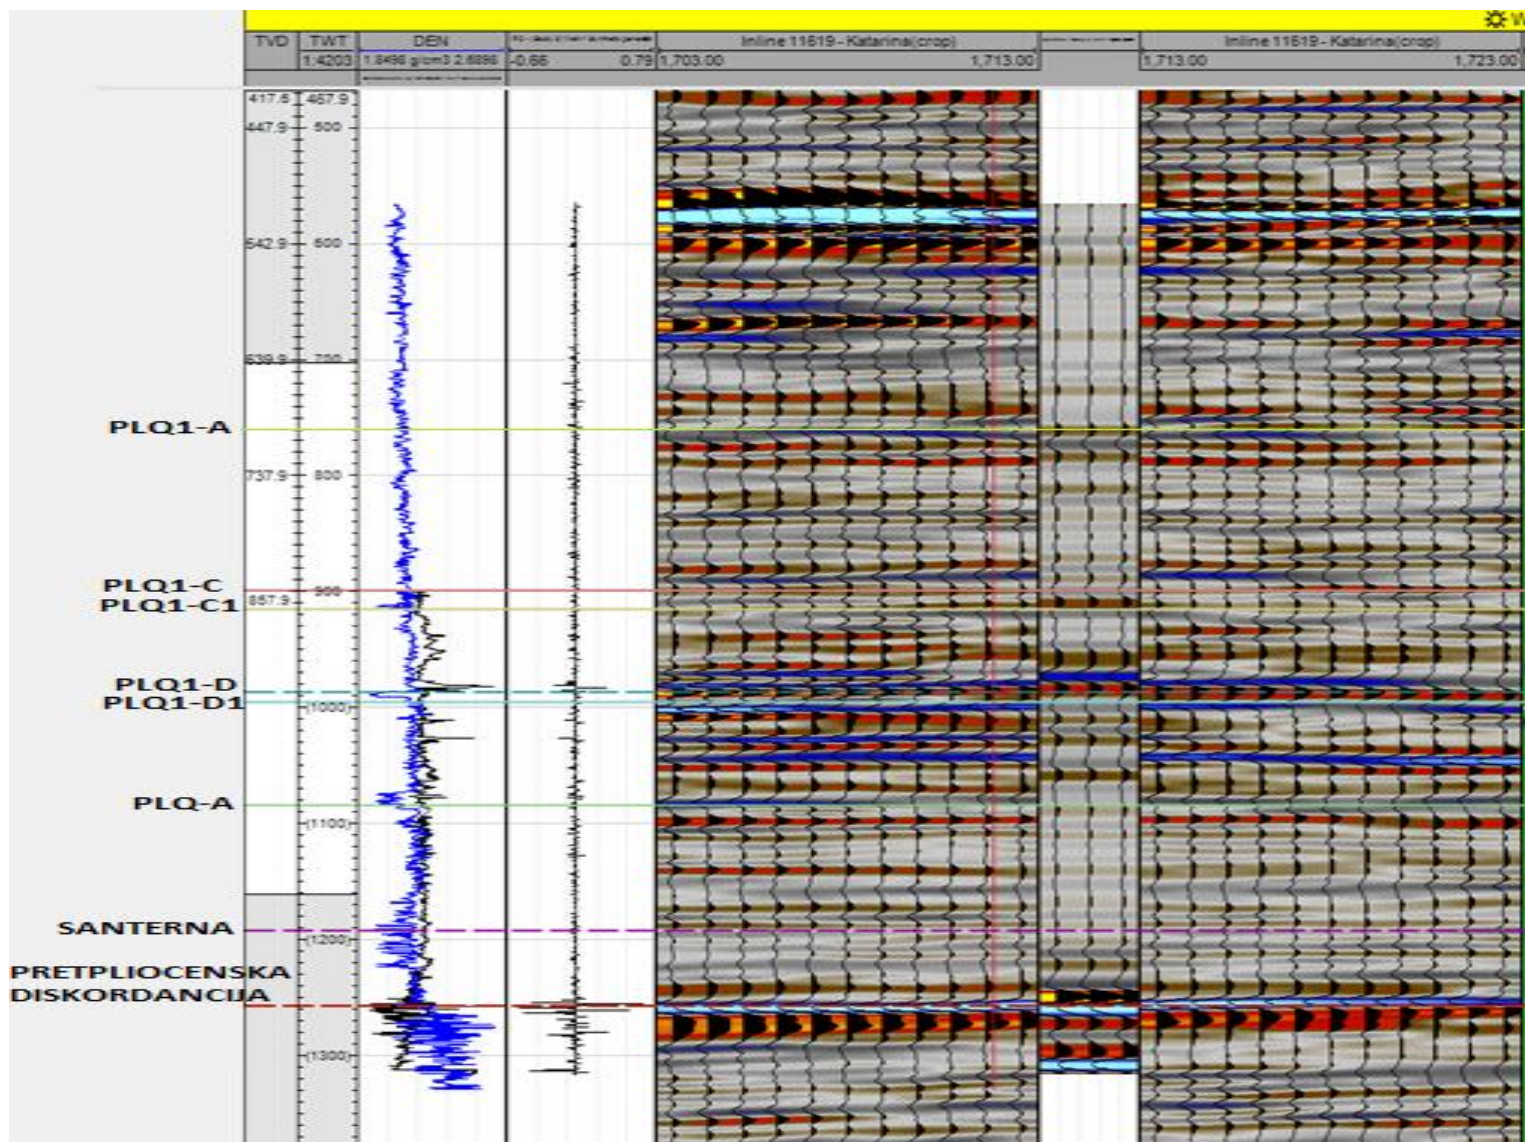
TVD TWT DEN Inline 11619 - Katarina(crop) Inline 11619 - Katarina(crop)

1.4203 1.8498 g/cm3 2.6898 -0.66 0.79 1,703.00 1,713.00 1,713.00 1,723.00

417.5 457.9

447.9 500

542.9 600

639.9 700

PLQ1-A

737.9 800

PLQ1-C
PLQ1-C1
857.9 900

PLQ1-D
PLQ1-D1
(1000)

PLQ-A

(1100)

SANTERNA
(1200)

PRETPLIOCENSKA
DISKORDANCIJA

(1300)